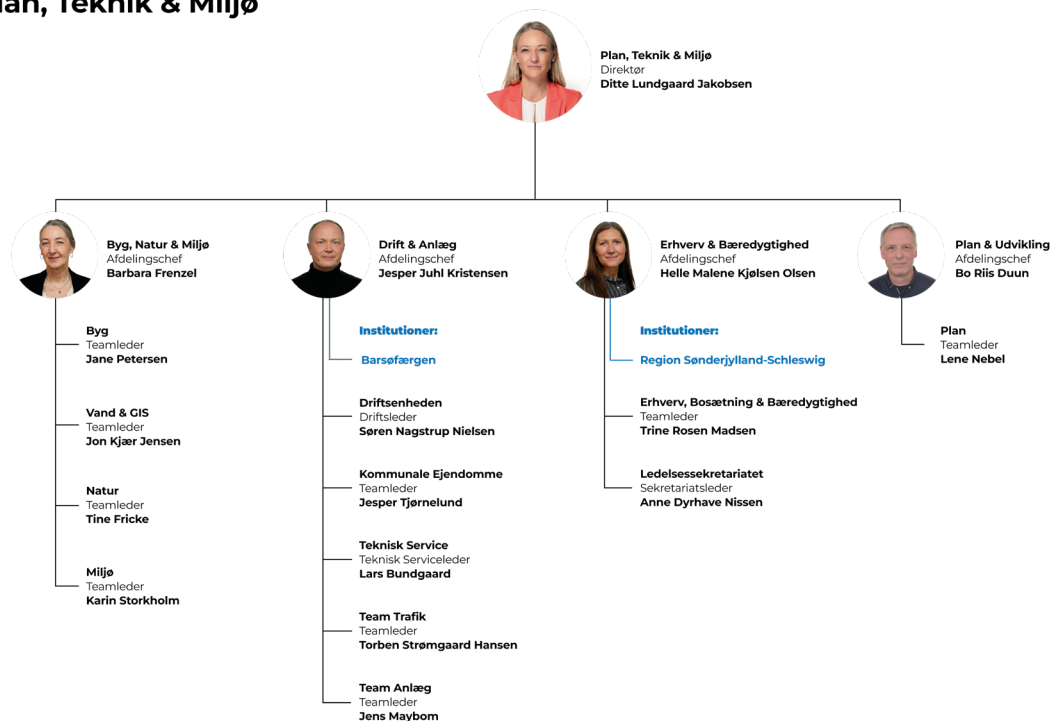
lan, Teknik & Miljø

Plan, Teknik & Miljø
Direktør
Ditte Lundgaard Jakobsen

Byg, Natur & Miljø
Afdelingschef
Barbara Frenzel

Byg
Teamleder
Jane Petersen

Vand & GIS
Teamleder
Jon Kjær Jensen

Natur
Teamleder
Tine Fricke

Miljø
Teamleder
Karin Storkholm

Drift & Anlæg
Afdelingschef
Jesper Juhl Kristensen

Institutioner:

Barsøfærgen

Driftsenheden
Driftsleder
Søren Nagstrup Nielsen

Kommunale Ejendomme
Teamleder
Jesper Tjørnelund

Teknisk Service
Teknisk Serviceleder
Lars Bundgaard

Team Trafik
Teamleder
Torben Strømgaard Hansen

Team Anlæg
Teamleder
Jens Maybom

Erhverv & Bæredygtighed
Afdelingschef
Helle Malene Kjølsen Olsen

Institutioner:

Region Sønderjylland-Schleswig

Erhverv, Bosætning & Bæredygtighed
Teamleder
Trine Rosen Madsen

Ledelsessekretariatet
Sekretariatsleder
Anne Dyrhave Nissen

Plan & Udvikling
Afdelingschef
Bo Riis Duun

Plan
Teamleder
Lene Nebel